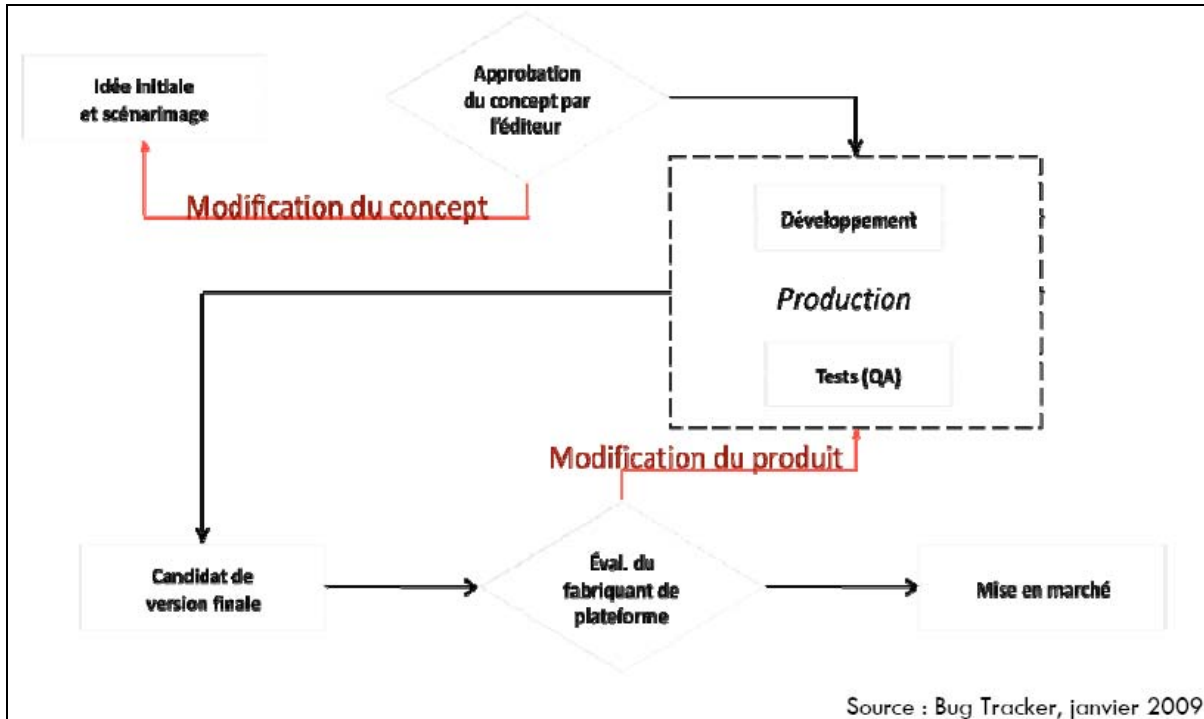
Idée initiale et scénarimage

Approbation du concept par l'éditeur

Modification du concept

Développement

Production

Tests (QA)

Modification du produit

Candidat de version finale

Éval. du fabriquant de plateforme

Mise en marché

Source : Bug Tracker, janvier 2009